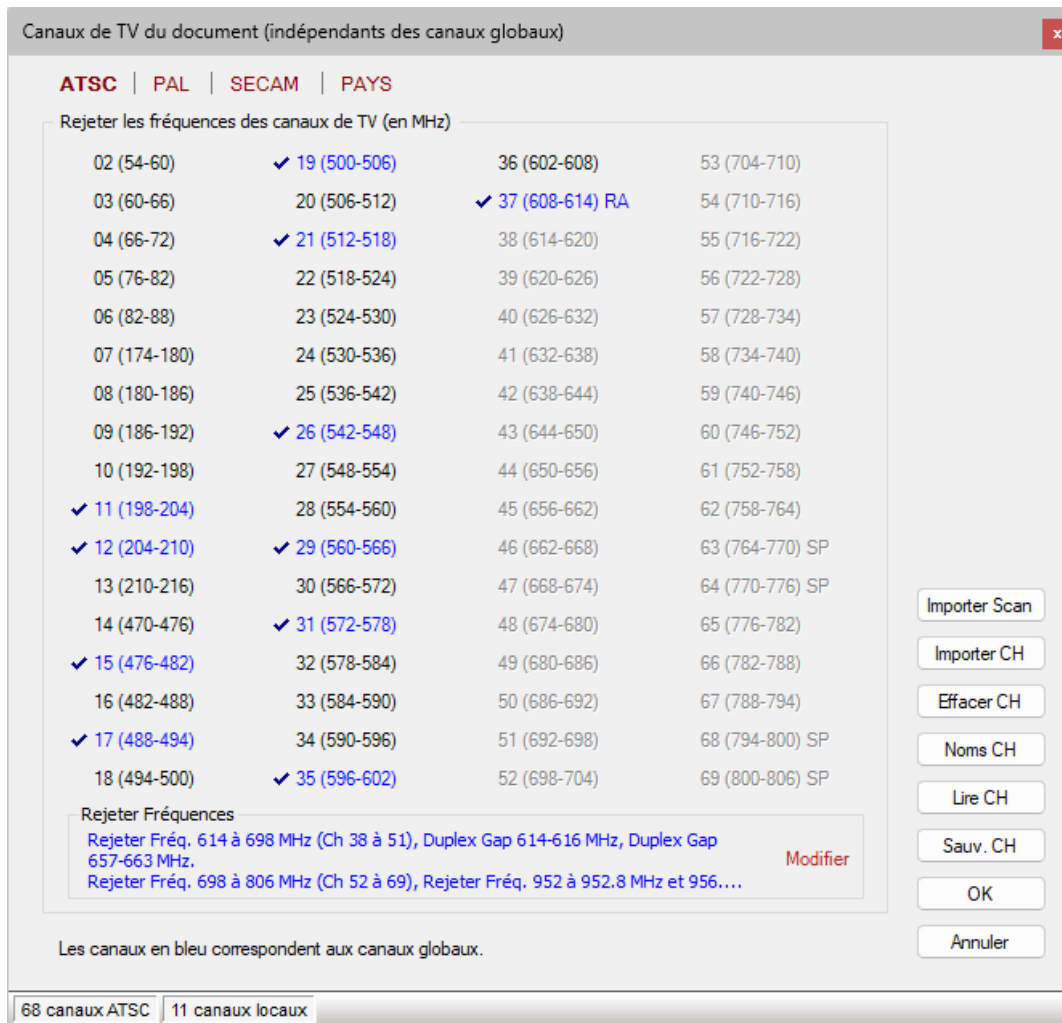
Canaux de TV du document (indépendants des canaux globaux)

ATSC | PAL | SECAM | PAYS

Rejeter les fréquences des canaux de TV (en MHz)

02 (54-60)
03 (60-66)
04 (66-72)
05 (76-82)
06 (82-88)
07 (174-180)
08 (180-186)
09 (186-192)
10 (192-198)
✓ 11 (198-204)
✓ 12 (204-210)
13 (210-216)
14 (470-476)
✓ 15 (476-482)
16 (482-488)
✓ 17 (488-494)
18 (494-500)

✓ 19 (500-506)
20 (506-512)
✓ 21 (512-518)
22 (518-524)
23 (524-530)
24 (530-536)
25 (536-542)
✓ 26 (542-548)
27 (548-554)
28 (554-560)
✓ 29 (560-566)
30 (566-572)
✓ 31 (572-578)
32 (578-584)
33 (584-590)
34 (590-596)
✓ 35 (596-602)

36 (602-608)
✓ 37 (608-614) RA
38 (614-620)
39 (620-626)
40 (626-632)
41 (632-638)
42 (638-644)
43 (644-650)
44 (650-656)
45 (656-662)
46 (662-668)
47 (668-674)
48 (674-680)
49 (680-686)
50 (686-692)
51 (692-698)
52 (698-704)

53 (704-710)
54 (710-716)
55 (716-722)
56 (722-728)
57 (728-734)
58 (734-740)
59 (740-746)
60 (746-752)
61 (752-758)
62 (758-764)
63 (764-770) SP
64 (770-776) SP
65 (776-782)
66 (782-788)
67 (788-794)
68 (794-800) SP
69 (800-806) SP

Rejeter Fréquences
Rejeter Fréq. 614 à 698 MHz (Ch 38 à 51), Duplex Gap 614-616 MHz, Duplex Gap 657-663 MHz.
Rejeter Fréq. 698 à 806 MHz (Ch 52 à 69), Rejeter Fréq. 952 à 952.8 MHz et 956....
Modifier

Importer Scan
Importer CH
Effacer CH
Noms CH
Lire CH
Sauv. CH
OK
Annuler

Les canaux en bleu correspondent aux canaux globaux.

68 canaux ATSC | 11 canaux locaux